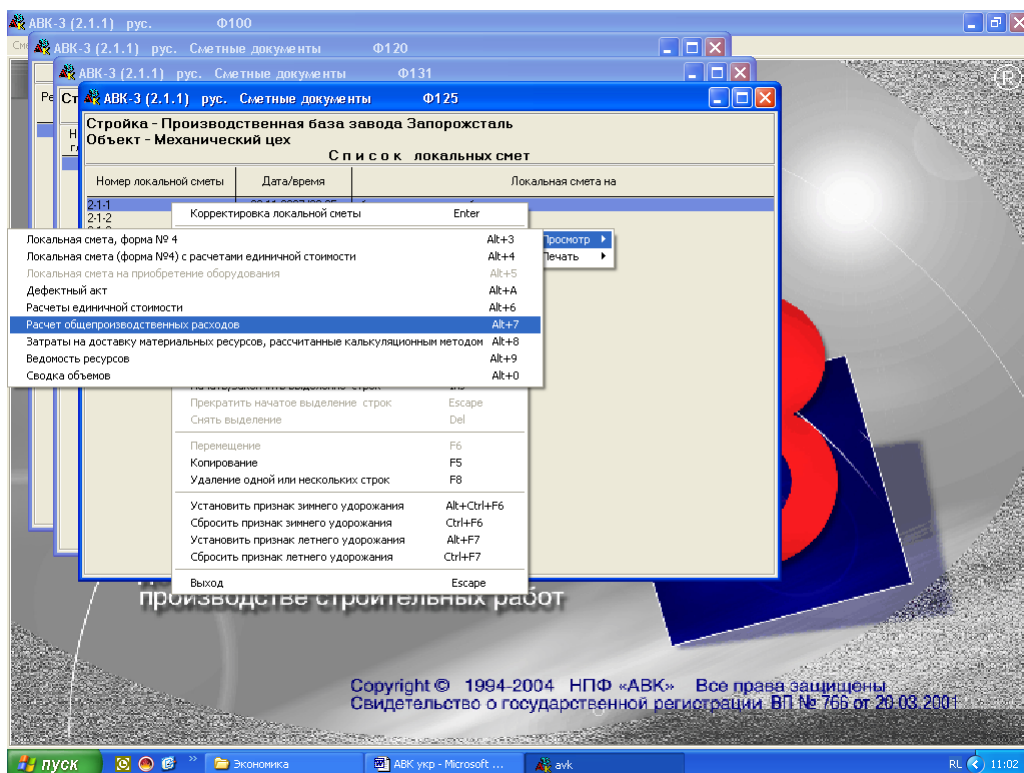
АВК-3 (2.1.1) рус. Ф100

АВК-3 (2.1.1) рус. Сметные документы Ф120

АВК-3 (2.1.1) рус. Сметные документы Ф131

АВК-3 (2.1.1) рус. Сметные документы Ф125

Стройка - Производственная база завода Запорожсталь
Объект - Механический цех
Список локальных смет

| Номер локальной сметы | Дата/время | Локальная смета на |
|---|---|---|
| 2-1-1 | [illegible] | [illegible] |
| 2-1-2 | | |

Корректировка локальной сметы Enter
Просмотр
Печать

Локальная смета, форма № 4 Alt+3
Локальная смета (форма №4) с расчетами единичной стоимости Alt+4
Локальная смета на приобретение оборудования Alt+5
Дефектный акт Alt+A
Расчеты единичной стоимости Alt+6
Расчет общепроизводственных расходов Alt+7
Затраты на доставку материальных ресурсов, рассчитанные калькуляционным методом Alt+8
Ведомость ресурсов Alt+9
Сводка объемов Alt+0

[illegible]
Прекратить начатое выделение строк Escape
Снять выделение Del

Перемещение F6
Копирование F5
Удаление одной или нескольких строк F8

Установить признак зимнего удорожания Alt+Ctrl+F6
Сбросить признак зимнего удорожания Ctrl+F6
Установить признак летнего удорожания Alt+F7
Сбросить признак летнего удорожания Ctrl+F7

Выход Escape

производстве строительных работ

Copyright © 1994-2004 НПФ «АВК» Все права защищены
Свидетельство о государственной регистрации ВП № 766 от 20.03.2001

пуск Экономика АВК укр - Microsoft ... avk RL 11:02